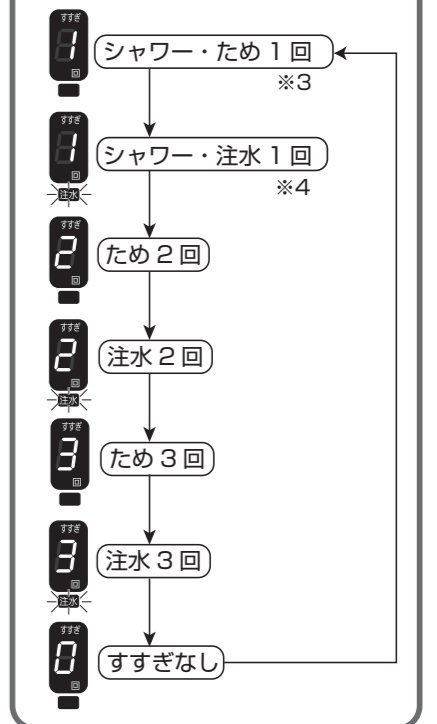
すすぎ
1
回
シャワー・ため 1 回
※3

すすぎ
1
回
注水
シャワー・注水 1 回
※4

すすぎ
2
回
ため 2 回

すすぎ
2
回
注水
注水 2 回

すすぎ
3
回
ため 3 回

すすぎ
3
回
注水
注水 3 回

すすぎ
0
回
すすぎなし